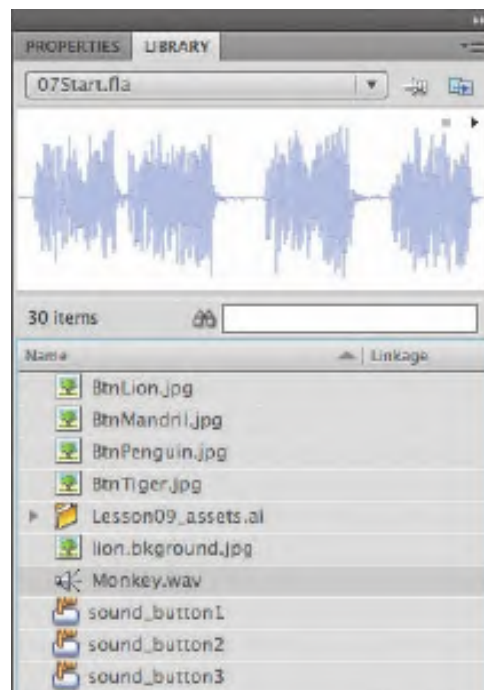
PROPERTIES LIBRARY

07Start.fla

30 items

Name | Linkage

BtnLion.jpg
BtnMandril.jpg
BtnPenguin.jpg
BtnTiger.jpg
Lesson09_assets.ai
lion.bkground.jpg
Monkey.wav
sound_button1
sound_button2
sound_button3